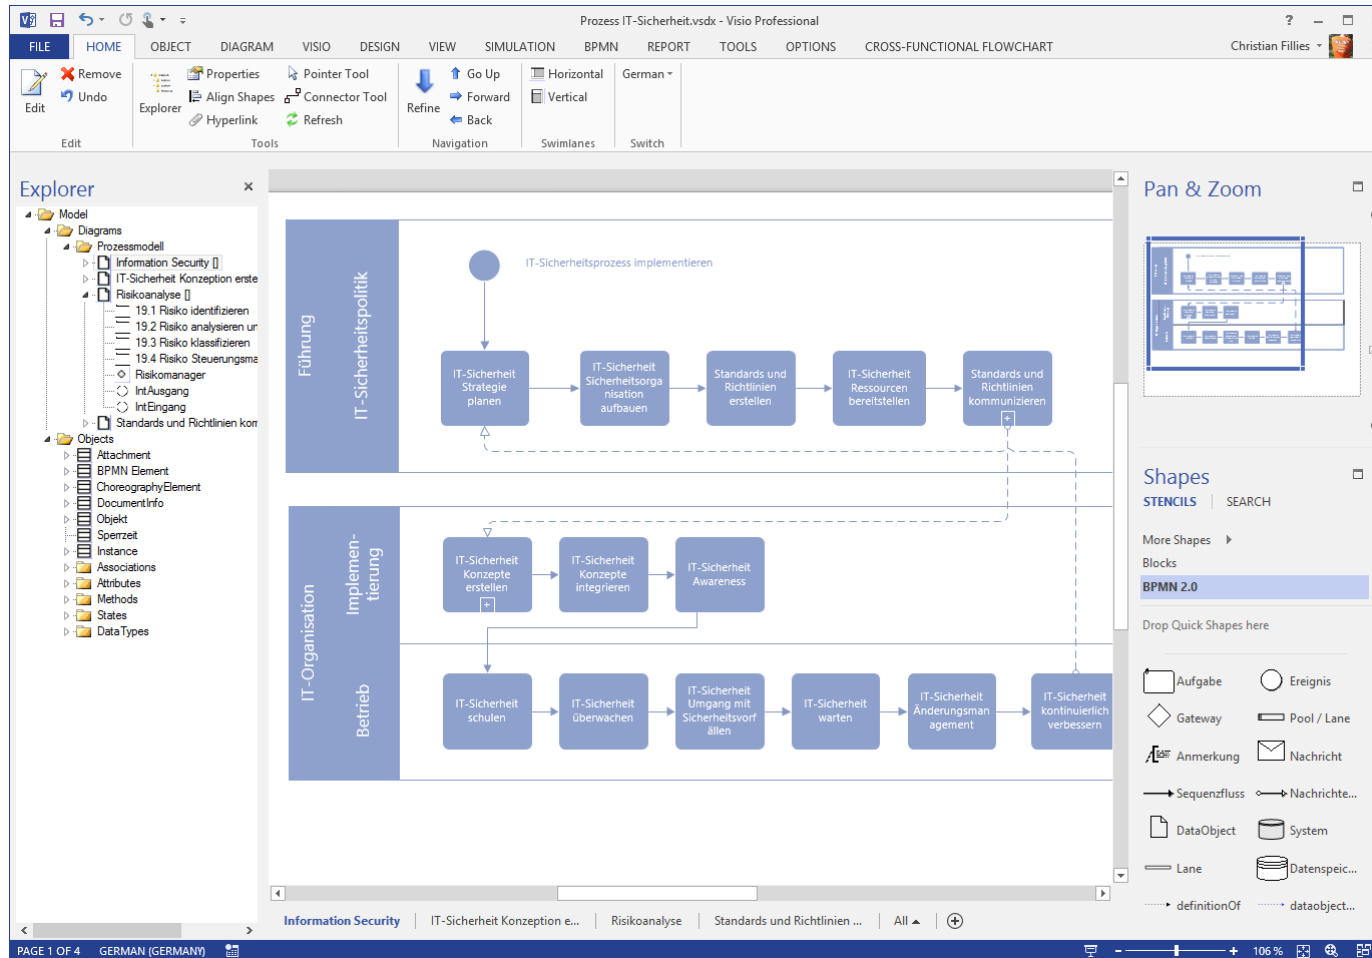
Prozess IT-Sicherheit.vsdx - Visio Professional

? – □ ×

FILE HOME OBJECT DIAGRAM VISIO DESIGN VIEW SIMULATION BPMN REPORT TOOLS OPTIONS CROSS-FUNCTIONAL FLOWCHART Christian Fillies

Edit Remove Undo Edit
Explorer Properties Align Shapes Hyperlink Pointer Tool Connector Tool Refresh Tools
Refine Go Up Forward Back Navigation
Horizontal Vertical Swimlanes
German Switch

Explorer ×
Model
Diagrams
Prozessmodell
Information Security
IT-Sicherheit Konzeption erste
Risikoanalyse
19.1 Risiko identifizieren
19.2 Risiko analysieren ur
19.3 Risiko klassifizieren
19.4 Risiko Steuerungsma
Risikomanager
IntAusgang
IntEingang
Standards und Richtlinien kon
Objects
Attachment
BPMN Element
ChoreographyElement
DocumentInfo
Objekt
Sperrzeit
Instance
Associations
Attributes
Methods
States
DataTypes

Führung
IT-Sicherheitspolitik
IT-Sicherheitsprozess implementieren
IT-Sicherheit Strategie planen
IT-Sicherheit Sicherheitsorganisation aufbauen
Standards und Richtlinien erstellen
IT-Sicherheit Ressourcen bereitstellen
Standards und Richtlinien kommunizieren
IT-Organisation
Implementierung
IT-Sicherheit Konzepte erstellen
IT-Sicherheit Konzepte integrieren
IT-Sicherheit Awareness
Betrieb
IT-Sicherheit schulen
IT-Sicherheit überwachen
IT-Sicherheit Umgang mit Sicherheitsvorfällen
IT-Sicherheit warten
IT-Sicherheit Änderungsmanagement
IT-Sicherheit kontinuierlich verbessern

Information Security | IT-Sicherheit Konzeption e... | Risikoanalyse | Standards und Richtlinien ... | All ▴ | ⊕

Pan & Zoom

Shapes
STENCILS | SEARCH
More Shapes ▸
Blocks
BPMN 2.0
Drop Quick Shapes here
Aufgabe
Ereignis
Gateway
Pool / Lane
Anmerkung
Nachricht
Sequenzfluss
Nachrichte...
DataObject
System
Lane
Datenspeic...
definitionOf
dataobject...

PAGE 1 OF 4 GERMAN (GERMANY) 106 %